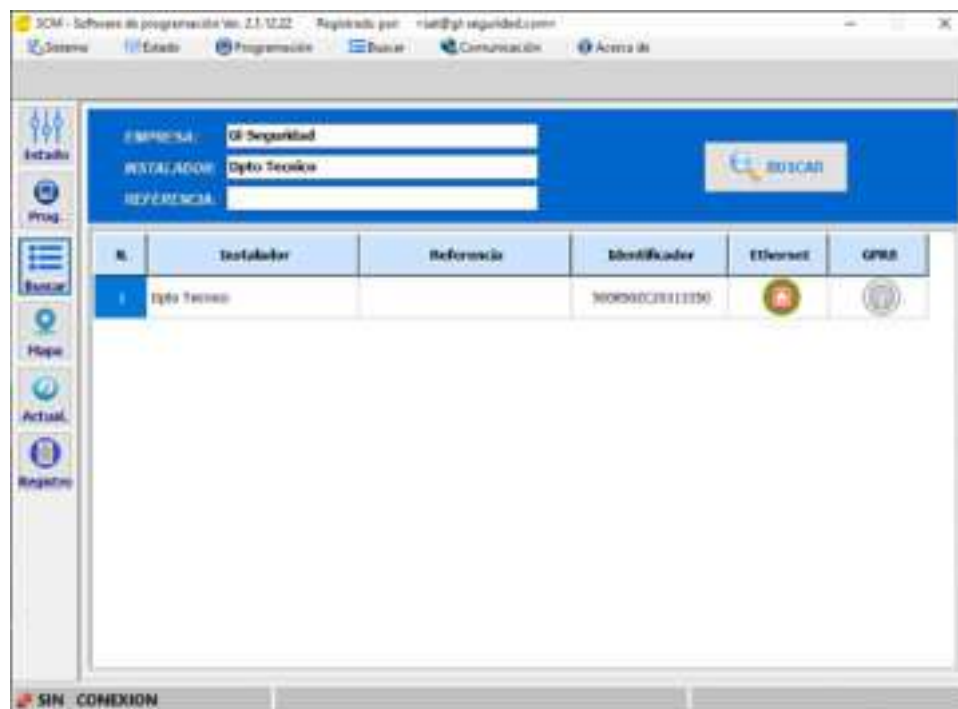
SCM - Software de programación Ver. 2.1.12.22 Registrado por: <sat@gi-seguridad.com>

Sistema Estado Programación Buscar Comunicación Acerca de

Estado
Prog.
Buscar
Mapa
Actual.
Registro

EMPRESA: GI Seguridad
INSTALADOR: Dpto Tecnico
REFERENCIA:

BUSCAR

| N. | Instalador | Referencia | Identificador | Ethernet | GPRS |
|---|---|---|---|---|---|
| 1 | Dpto Tecnico | | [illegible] | | |

SIN CONEXION